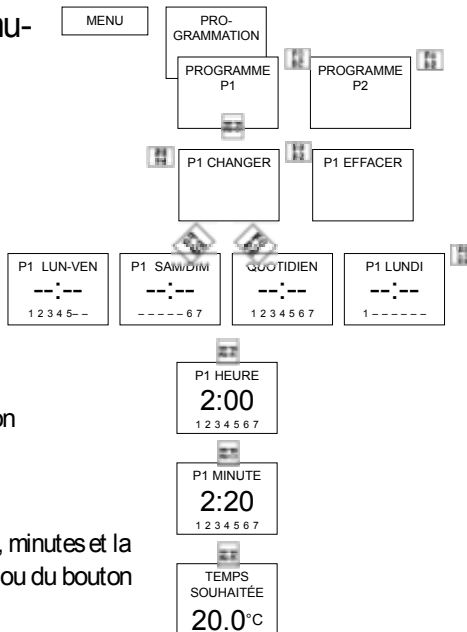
nu-

MENU

PRO-GRAMMATION

PROGRAMME P1

PROGRAMME P2

P1 CHANGER

P1 EFFACER

P1 LUN-VEN
--:--
1 2 3 4 5 – –

P1 SAM/DIM
--:--
– – – – – 6 7

QUOTIDIEN
--:--
1 2 3 4 5 6 7

P1 LUNDI
--:--
1 – – – – – –

P1 HEURE
2:00
1 2 3 4 5 6 7

on

P1 MINUTE
2:20
1 2 3 4 5 6 7

, minutes et la
ou du bouton

TEMPS SOUHAITÉE
20.0°C